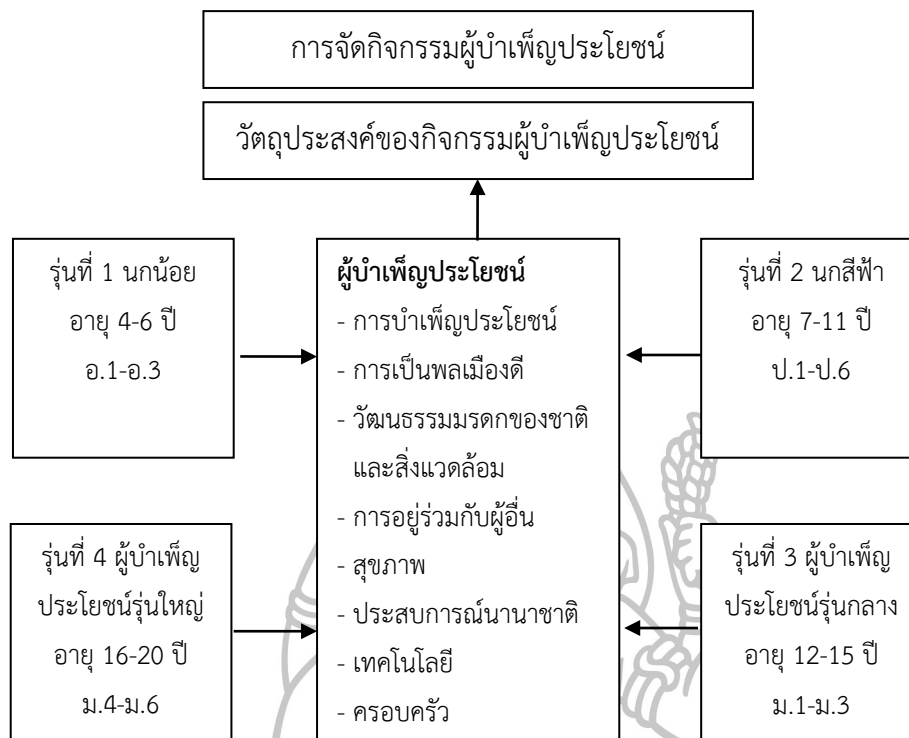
การจัดกิจกรรมผู้บำเพ็ญประโยชน์

วัตถุประสงค์ของกิจกรรมผู้บำเพ็ญประโยชน์

รุ่นที่ 1 นกน้อย
อายุ 4-6 ปี
อ.1-อ.3

ผู้บำเพ็ญประโยชน์
- การบำเพ็ญประโยชน์
- การเป็นพลเมืองดี
- วัฒนธรรมมรดกของชาติและสิ่งแวดล้อม
- การอยู่ร่วมกับผู้อื่น
- สุขภาพ
- ประสบการณ์นานาชาติ
- เทคโนโลยี
- ครอบครัว

รุ่นที่ 2 นกสีฟ้า
อายุ 7-11 ปี
ป.1-ป.6

รุ่นที่ 4 ผู้บำเพ็ญประโยชน์รุ่นใหญ่
อายุ 16-20 ปี
ม.4-ม.6

รุ่นที่ 3 ผู้บำเพ็ญประโยชน์รุ่นกลาง
อายุ 12-15 ปี
ม.1-ม.3